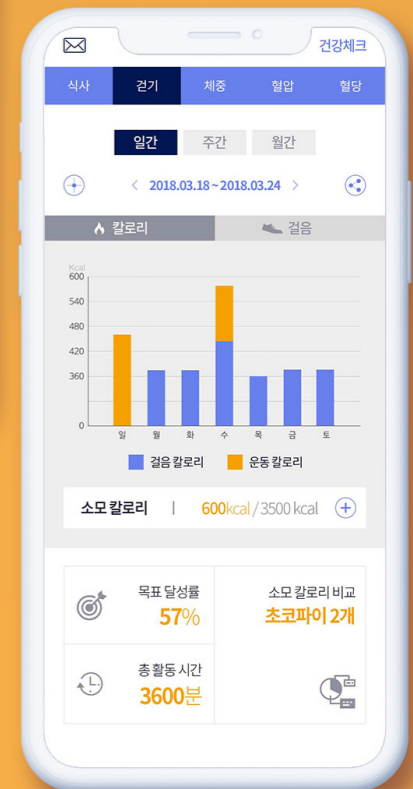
건강체크

식사 | 걷기 | 체중 | 혈압 | 혈당

일간 | 주간 | 월간

< 2018.03.18 ~ 2018.03.24 >

칼로리 | 걸음

Kcal
600
540
480
420
360
0

일 월 화 수 목 금 토

걸음 칼로리 운동 칼로리

소모 칼로리 | 600kcal / 3500 kcal

목표 달성률
57%

소모 칼로리 비교
초코파이 2개

총 활동 시간
3600분